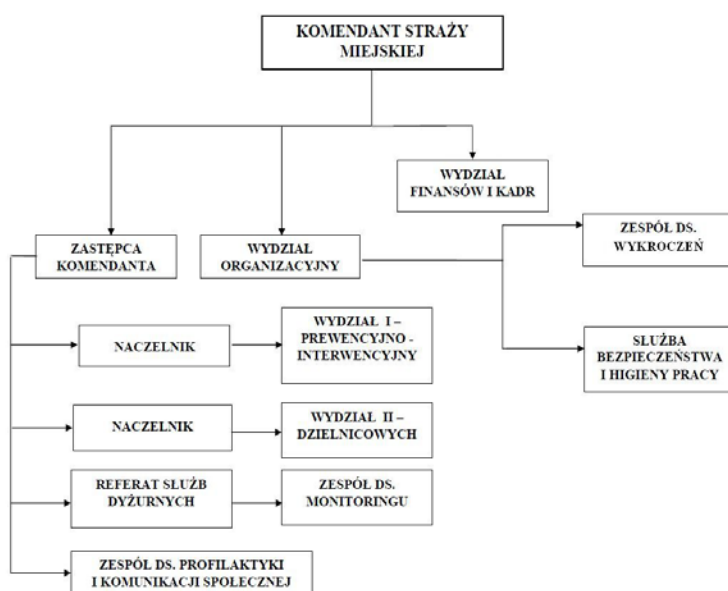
KOMENDANT STRAŻY MIEJSKIEJ

WYDZIAŁ FINANSÓW I KADR

ZASTĘPCA KOMENDANTA

WYDZIAŁ ORGANIZACYJNY

ZESPÓŁ DS. WYKROCZEŃ

SŁUŻBA BEZPIECZEŃSTWA I HIGIENY PRACY

NACZELNIK

WYDZIAŁ I – PREWENCYJNO - INTERWENCYJNY

NACZELNIK

WYDZIAŁ II – DZIELNICOWYCH

REFERAT SŁUŻB DYŻURNYCH

ZESPÓŁ DS. MONITORINGU

ZESPÓŁ DS. PROFILAKTYKI I KOMUNIKACJI SPOŁECZNEJ